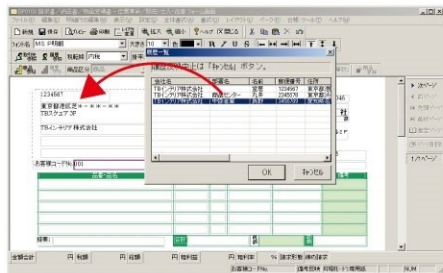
1234567
東京都港区芝〇－〇〇－〇〇
TBスクエア 3F
TBインテリア株式会社

お客様コード No. 001

| 会社名 | 部署名 | 名前 | 郵便番号 | 住所 |
|---|---|---|---|---|
| TBインテリア株式会社 | 営業 | 営業 | 1234567 | 東京都 |
| TBインテリア株式会社 | 商品センター | 鈴木 | 2345678 | 東京都 |
| TBインテリア株式会社 | 営業 | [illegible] | 3456789 | 東京都 |

OK
キャンセル

次ページ
1/1ページ

摘要:
全額合計
お客様コード No.
NUM